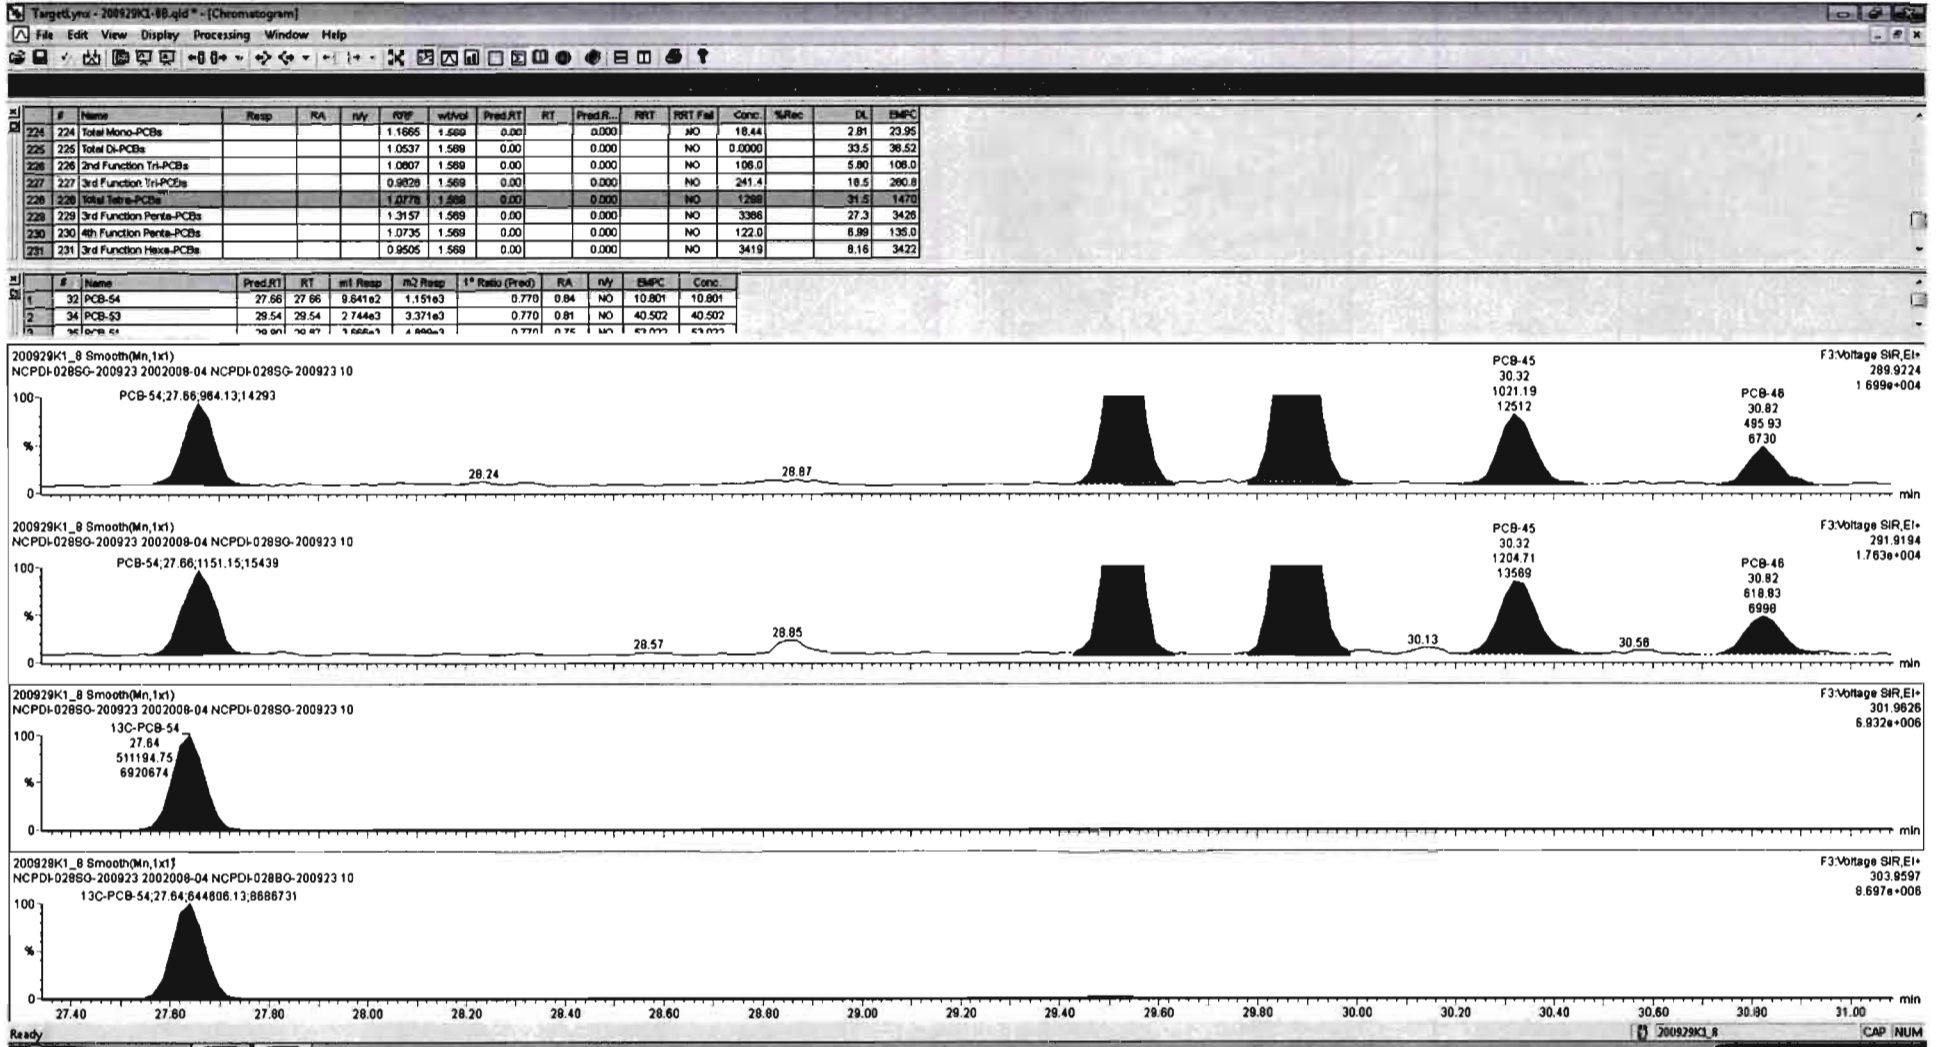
TargetLynx - 200929K1-8B.qld * - [Chromatogram]

File Edit View Display Processing Window Help

| | # | Name | Resp | RA | n/y | RRF | wt/vol | Pred.RT | RT | Pred.R... | RRT | RRT Fail | Conc. | %Rec | DL | EMPC |
|---|---|---|---|---|---|---|---|---|---|---|---|---|---|---|---|---|
| 224 | 224 | Total Mono-PCBs | | | | 1.1665 | 1.569 | 0.00 | | 0.000 | | NO | 18.44 | | 2.81 | 23.95 |
| 225 | 225 | Total Di-PCBs | | | | 1.0537 | 1.569 | 0.00 | | 0.000 | | NO | 0.0000 | | 33.5 | 36.52 |
| 226 | 226 | 2nd Function Tri-PCBs | | | | 1.0607 | 1.569 | 0.00 | | 0.000 | | NO | 106.0 | | 5.80 | 106.0 |
| 227 | 227 | 3rd Function Tri-PCBs | | | | 0.9826 | 1.569 | 0.00 | | 0.000 | | NO | 241.4 | | 18.5 | 260.8 |
| 228 | 228 | Total Tetra-PCBs | | | | 1.0778 | 1.569 | 0.00 | | 0.000 | | NO | 1298 | | 31.5 | 1470 |
| 229 | 229 | 3rd Function Penta-PCBs | | | | 1.3157 | 1.569 | 0.00 | | 0.000 | | NO | 3386 | | 27.3 | 3426 |
| 230 | 230 | 4th Function Penta-PCBs | | | | 1.0735 | 1.569 | 0.00 | | 0.000 | | NO | 122.0 | | 6.89 | 135.0 |
| 231 | 231 | 3rd Function Hexa-PCBs | | | | 0.9505 | 1.569 | 0.00 | | 0.000 | | NO | 3419 | | 8.16 | 3422 |

| | # | Name | Pred.RT | RT | m1 Resp | m2 Resp | 1° Ratio (Pred) | RA | n/y | EMPC | Conc. |
|---|---|---|---|---|---|---|---|---|---|---|---|
| 1 | 32 | PCB-54 | 27.66 | 27.66 | 9.841e2 | 1.151e3 | 0.770 | 0.84 | NO | 10.801 | 10.801 |
| 2 | 34 | PCB-53 | 29.54 | 29.54 | 2.744e3 | 3.371e3 | 0.770 | 0.81 | NO | 40.502 | 40.502 |
| 3 | 35 | PCB-51 | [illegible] | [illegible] | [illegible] | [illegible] | 0.770 | 0.75 | NO | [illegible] | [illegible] |

200929K1_8 Smooth(Mn,1x1)
NCPDI-028SG-200923 2002008-04 NCPDI-028SG-200923 10
F3:Voltage SIR,EI+
289.9224
1.699e+004
100
%
0
PCB-54;27.66;984.13;14293
28.24
28.87
PCB-45 30.32 1021.19 12512
PCB-46 30.82 495.93 6730
min

200929K1_8 Smooth(Mn,1x1)
NCPDI-028SG-200923 2002008-04 NCPDI-028SG-200923 10
F3:Voltage SIR,EI+
291.9194
1.763e+004
100
%
0
PCB-54;27.66;1151.15;15439
28.57
28.85
30.13
PCB-45 30.32 1204.71 13569
30.56
PCB-46 30.82 618.83 6998
min

200929K1_8 Smooth(Mn,1x1)
NCPDI-028SG-200923 2002008-04 NCPDI-028SG-200923 10
F3:Voltage SIR,EI+
301.9626
6.932e+006
100
%
0
13C-PCB-54 27.64 511194.75 6920674
min

200929K1_8 Smooth(Mn,1x1)
NCPDI-028SG-200923 2002008-04 NCPDI-028SG-200923 10
F3:Voltage SIR,EI+
303.9597
8.697e+006
100
%
0
13C-PCB-54;27.64;644806.13;8686731
27.40 27.60 27.80 28.00 28.20 28.40 28.60 28.80 29.00 29.20 29.40 29.60 29.80 30.00 30.20 30.40 30.60 30.80 31.00
min

Ready
200929K1_8
CAP NUM